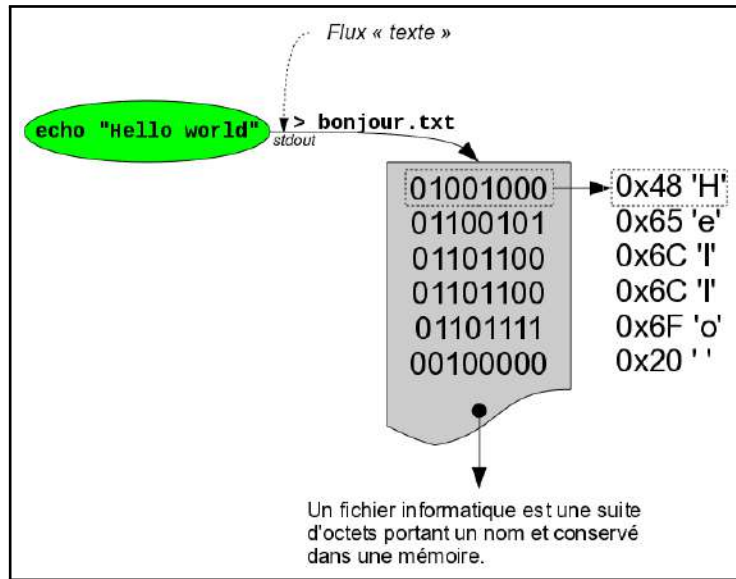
Flux « texte »

echo "Hello world"

stdout

> bonjour.txt

01001000
01100101
01101100
01101100
01101111
00100000

0x48 'H'
0x65 'e'
0x6C 'l'
0x6C 'l'
0x6F 'o'
0x20 ' '

Un fichier informatique est une suite d'octets portant un nom et conservé dans une mémoire.